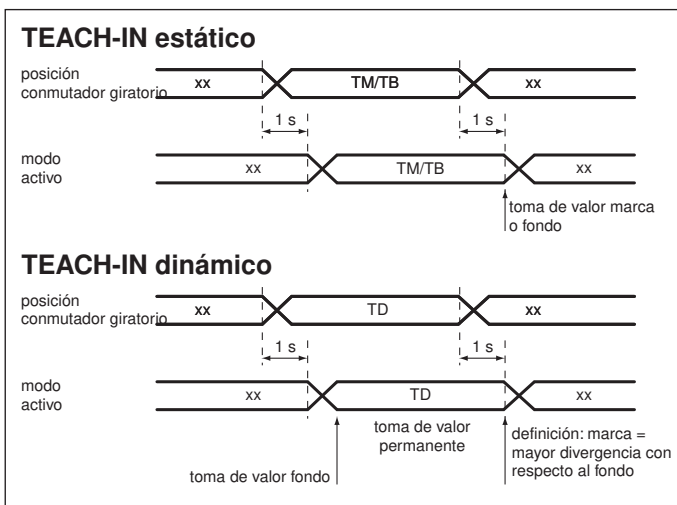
TEACH-IN estático

posición conmutador giratorio
xx
TM/TB
xx
1 s
1 s

modo activo
xx
TM/TB
xx

toma de valor marca o fondo

TEACH-IN dinámico

posición conmutador giratorio
xx
TD
xx
1 s
1 s

modo activo
xx
TD
xx

toma de valor permanente

definición: marca = mayor divergencia con respecto al fondo

toma de valor fondo